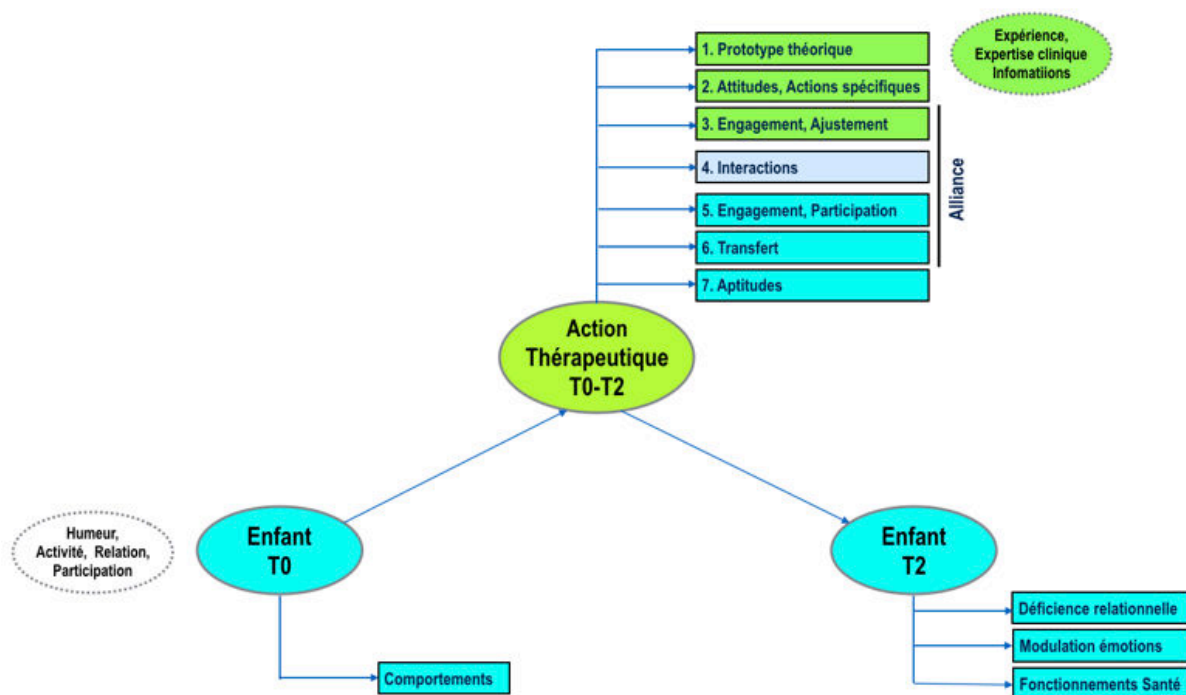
1. Prototype théorique

2. Attitudes, Actions spécifiques

3. Engagement, Ajustement

4. Interactions

5. Engagement, Participation

6. Transfert

7. Aptitudes

Expérience, Expertise clinique Infomatiions

Alliance

Action Thérapeutique T0-T2

Humeur, Activité, Relation, Participation

Enfant T0

Comportements

Enfant T2

Déficience relationnelle

Modulation émotions

Fonctionnements Santé